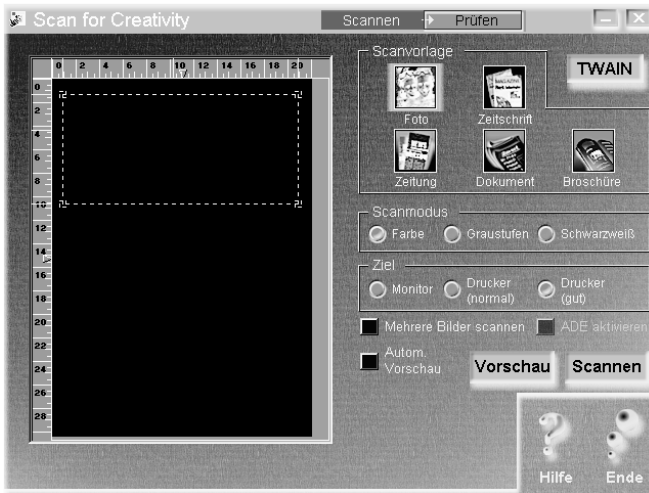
Scan for Creativity

Scannen → Prüfen

0 2 4 6 8 10 12 14 16 18 20

0 2 4 6 8 10 12 14 16 18 20 22 24 26 28

Scanvorlage

TWAIN

Foto

Zeitschrift

Zeitung

Dokument

Broschüre

Scanmodus

Farbe

Graustufen

Schwarzweiß

Ziel

Monitor

Drucker (normal)

Drucker (gut)

Mehrere Bilder scannen

ADE aktivieren

Autom. Vorschau

Vorschau

Scannen

Hilfe

Ende